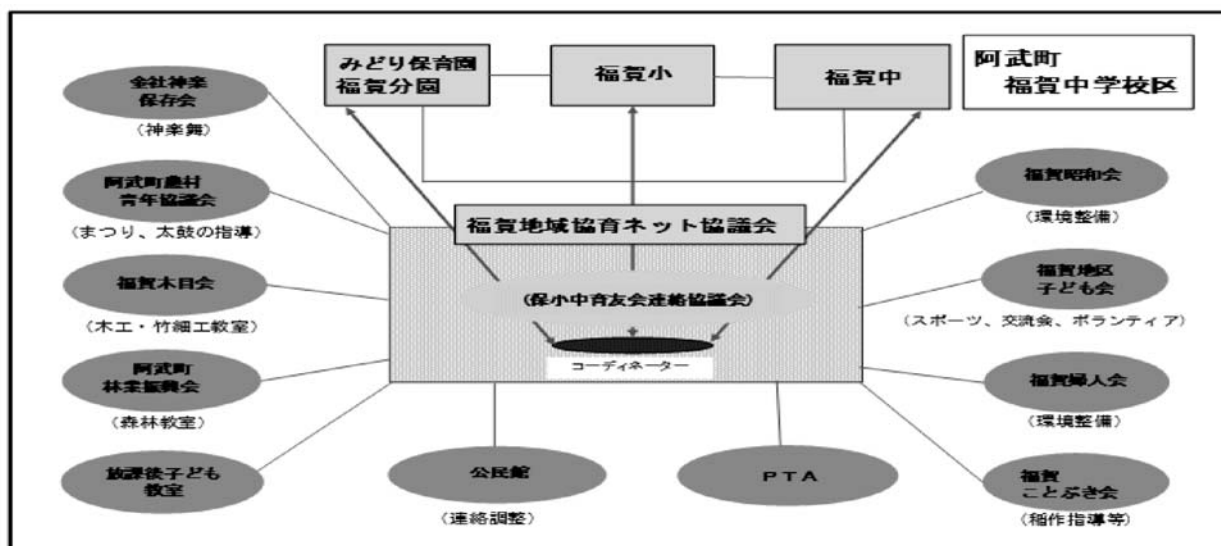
みどり保育園
福賀分園

福賀小

福賀中

阿武町
福賀中学校区

全社神楽
保存会

（神楽舞）

阿武町農村
青年協議会

（まつり、太鼓の指導）

福賀木日会

（木工・竹細工教室）

阿武町
林業振興会

（森林教室）

放課後子ども
教室

福賀地域協育ネット協議会

（保小中育友会連絡協議会）

コーディネーター

公民館

（連絡調整）

PTA

福賀昭和会

（環境整備）

福賀地区
子ども会

（スポーツ、交流会、ボランティア）

福賀婦人会

（環境整備）

福賀
ことぶき会

（稲作指導等）